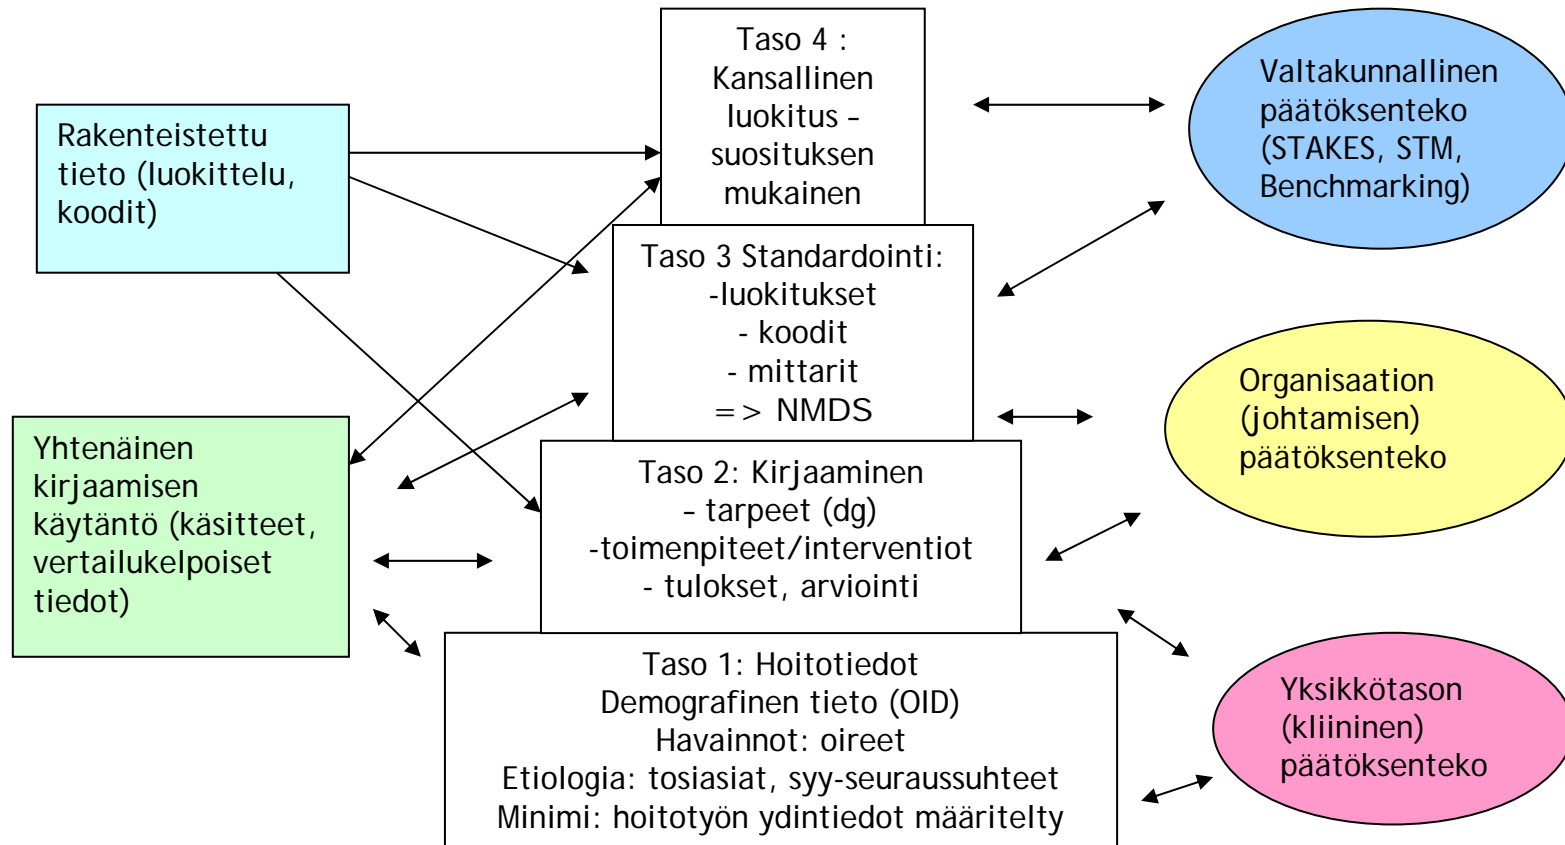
Rakenteistettu tieto (luokittelu, koodit)

Yhtenäinen kirjaamisen käytäntö (käsitteet, vertailukelpoiset tiedot)

Taso 4 : Kansallinen luokitus – suosituksen mukainen

Taso 3 Standardointi:
-luokitukset
- koodit
- mittarit
=> NMDS

Taso 2: Kirjaaminen
– tarpeet (dg)
-toimenpiteet/interventiot
- tulokset, arviointi

Taso 1: Hoitotiedot
Demografinen tieto (OID)
Havainnot: oireet
Etiologia: tosiasiat, syy-seuraussuhteet
Minimi: hoitotyön ydintiedot määritelty

Valtakunnallinen päätöksenteko (STAKES, STM, Benchmarking)

Organisaation (johtamisen) päätöksenteko

Yksikkötason (kliininen) päätöksenteko